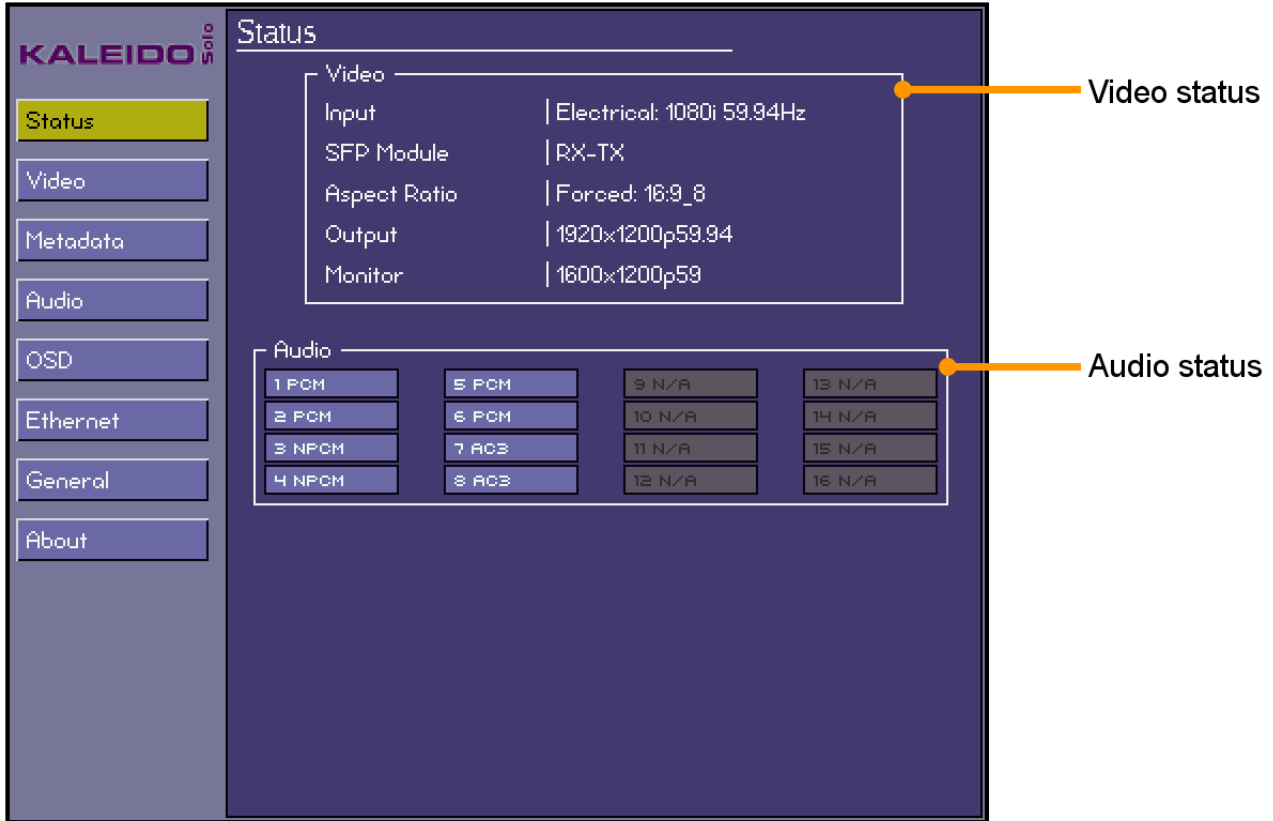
KALEIDO Solo

Status
Video
Metadata
Audio
OSD
Ethernet
General
About

Status

Video

| | |
|---|---|
| Input | Electrical: 1080i 59.94Hz |
| SFP Module | RX-TX |
| Aspect Ratio | Forced: 16:9_8 |
| Output | 1920x1200p59.94 |
| Monitor | 1600x1200p59 |

Video status

Audio

| | | | |
|---|---|---|---|
| 1 PCM | 5 PCM | 9 N/A | 13 N/A |
| 2 PCM | 6 PCM | 10 N/A | 14 N/A |
| 3 NPCM | 7 AC3 | 11 N/A | 15 N/A |
| 4 NPCM | 8 AC3 | 12 N/A | 16 N/A |

Audio status